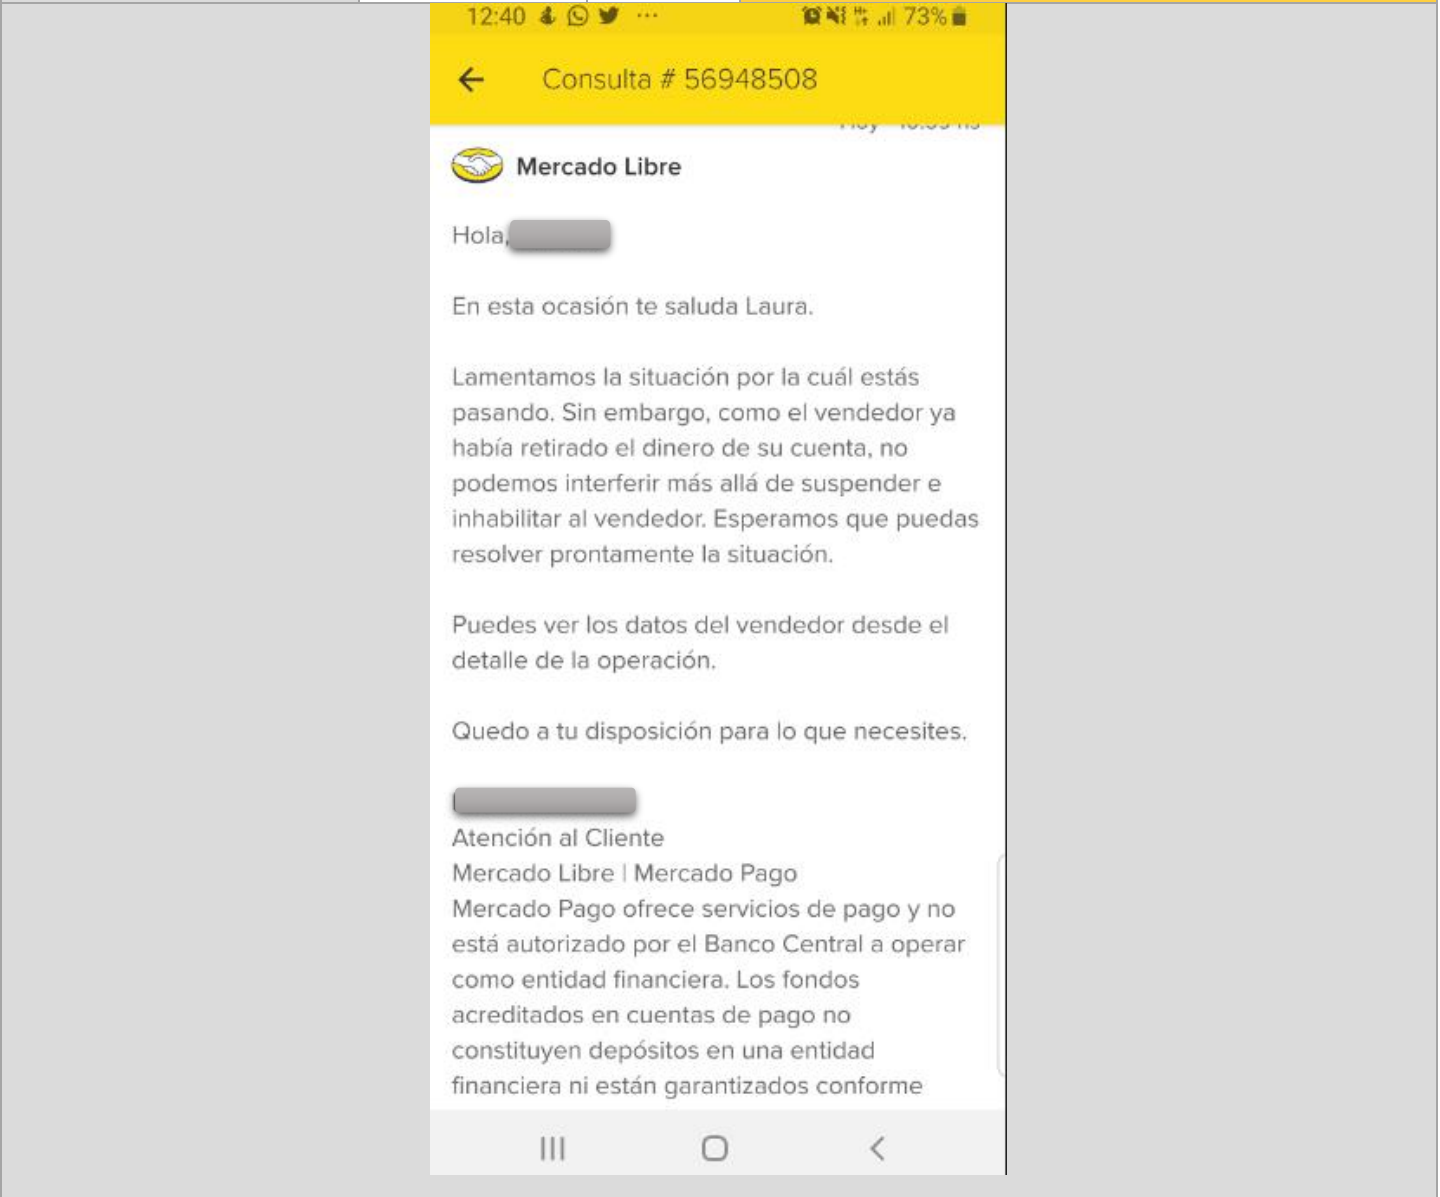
12:40 ··· 73%

Consulta # 56948508

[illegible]

Mercado Libre

Hola, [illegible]

En esta ocasión te saluda Laura.

Lamentamos la situación por la cuál estás pasando. Sin embargo, como el vendedor ya había retirado el dinero de su cuenta, no podemos interferir más allá de suspender e inhabilitar al vendedor. Esperamos que puedas resolver prontamente la situación.

Puedes ver los datos del vendedor desde el detalle de la operación.

Quedo a tu disposición para lo que necesites.

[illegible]
Atención al Cliente
Mercado Libre | Mercado Pago
Mercado Pago ofrece servicios de pago y no está autorizado por el Banco Central a operar como entidad financiera. Los fondos acreditados en cuentas de pago no constituyen depósitos en una entidad financiera ni están garantizados conforme